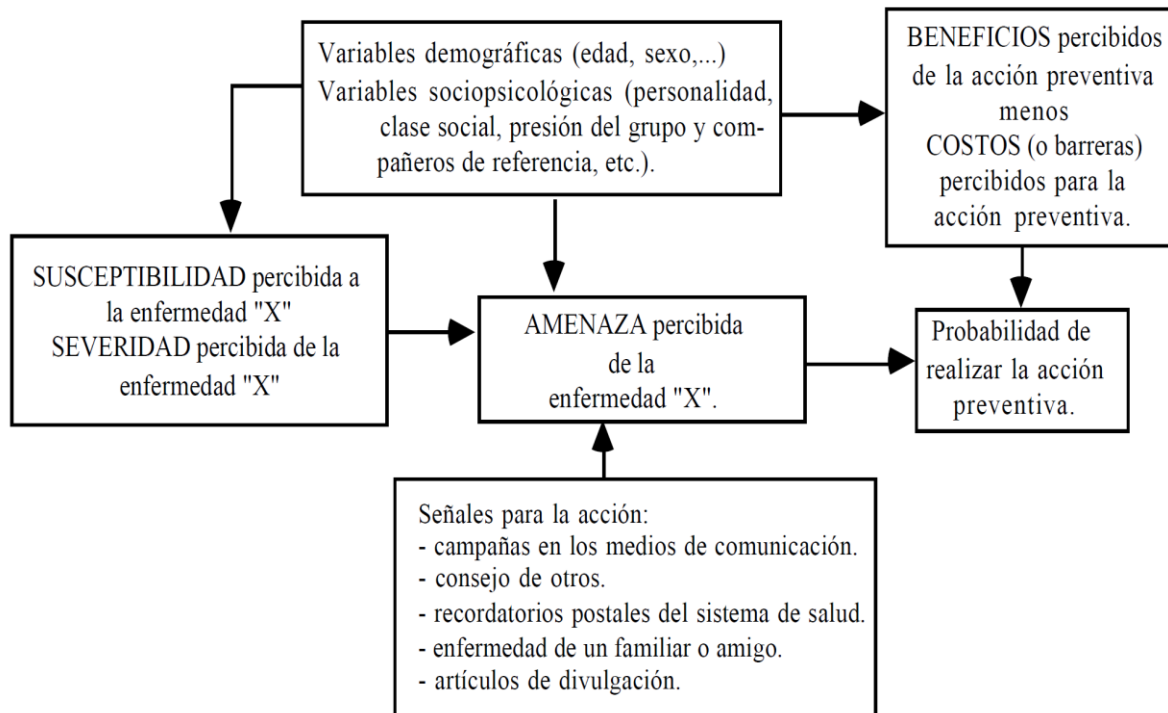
Variables demográficas (edad, sexo,...)
Variables sociopsicológicas (personalidad, clase social, presión del grupo y compañeros de referencia, etc.).

BENEFICIOS percibidos de la acción preventiva menos COSTOS (o barreras) percibidos para la acción preventiva.

SUSCEPTIBILIDAD percibida a la enfermedad "X"
SEVERIDAD percibida de la enfermedad "X"

AMENAZA percibida de la enfermedad "X".

Probabilidad de realizar la acción preventiva.

Señales para la acción:
- campañas en los medios de comunicación.
- consejo de otros.
- recordatorios postales del sistema de salud.
- enfermedad de un familiar o amigo.
- artículos de divulgación.